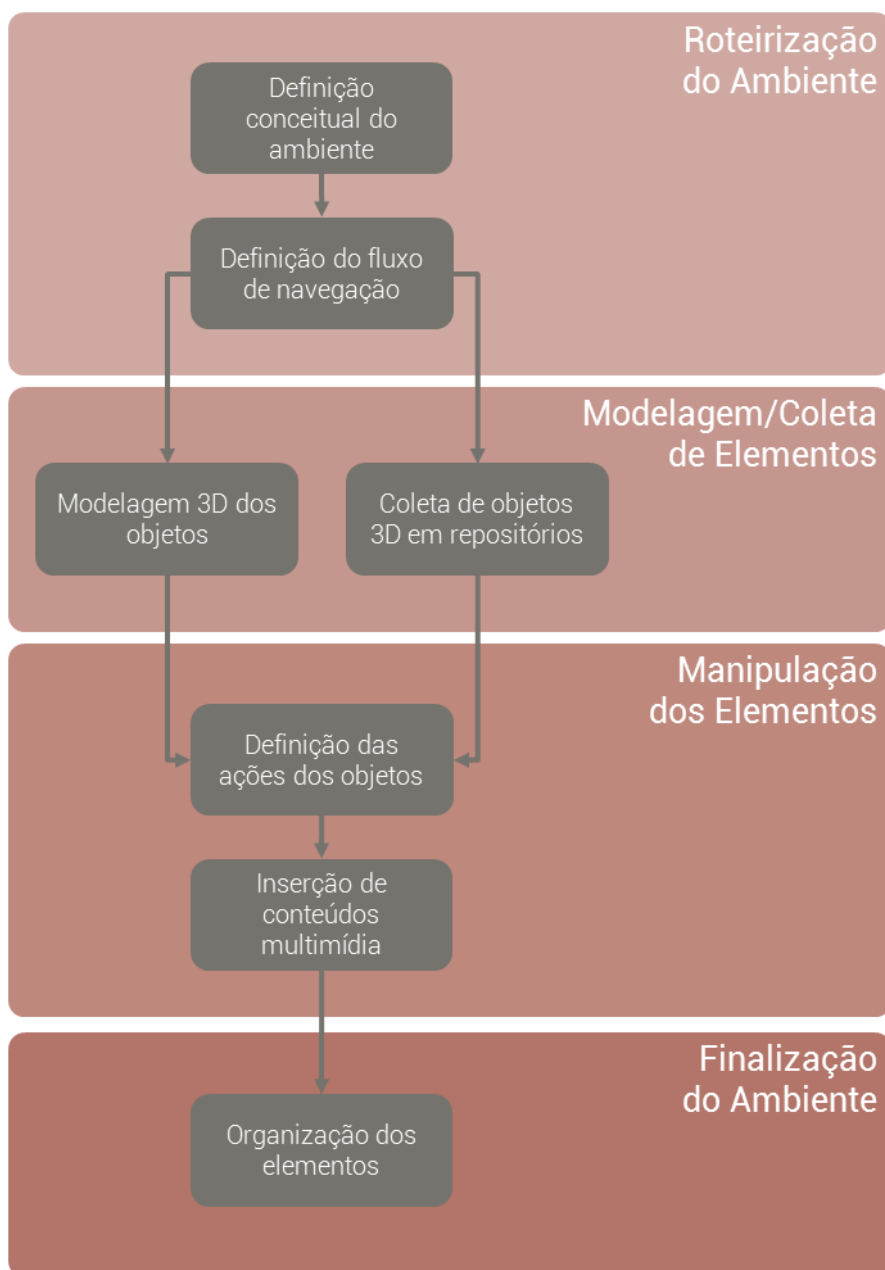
Roteirização do Ambiente

Definição conceitual do ambiente

Definição do fluxo de navegação

Modelagem/Coleta de Elementos

Modelagem 3D dos objetos

Coleta de objetos 3D em repositórios

Manipulação dos Elementos

Definição das ações dos objetos

Inserção de conteúdos multimídia

Finalização do Ambiente

Organização dos elementos